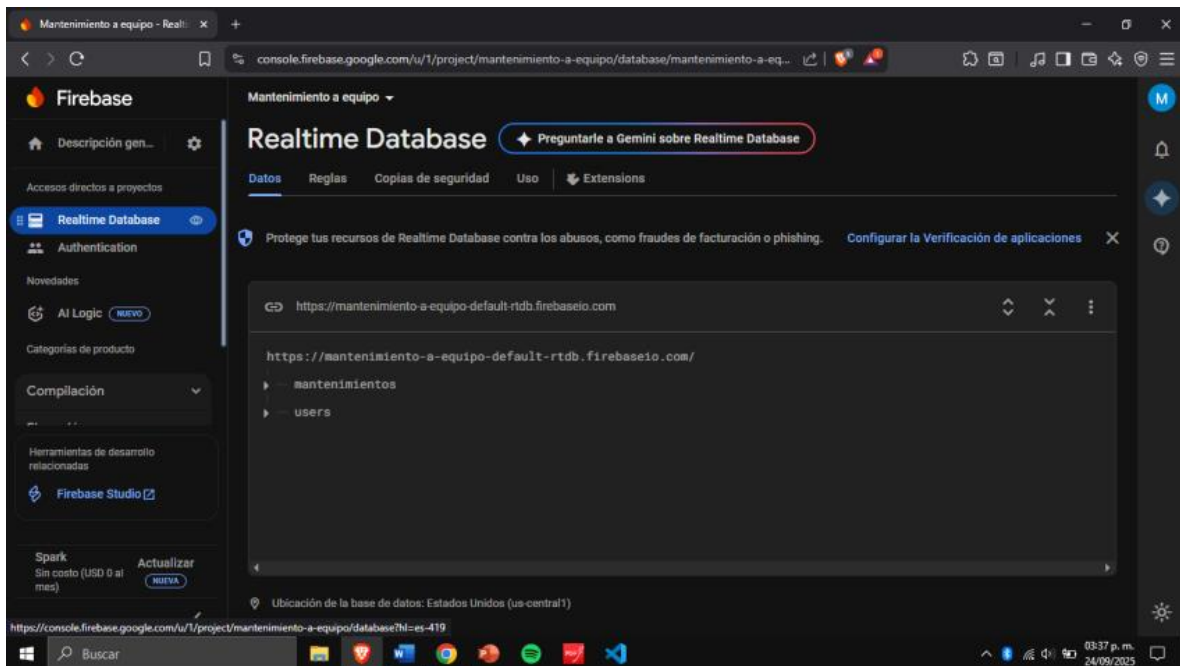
Mantenimiento a equipo - Realt ×

console.firebase.google.com/u/1/project/mantenimiento-a-equipo/database/mantenimiento-a-eq...

Firebase

Descripción gen...

Accesos directos a proyectos

Realtime Database

Authentication

Novedades

AI Logic NUEVO

Categorías de producto

Compilación

Herramientas de desarrollo relacionadas

Firebase Studio

Spark
Sin costo (USD 0 al mes)

Actualizar
NUEVA

Mantenimiento a equipo

Realtime Database

Preguntarle a Gemini sobre Realtime Database

Datos Reglas Copias de seguridad Uso Extensions

Protege tus recursos de Realtime Database contra los abusos, como fraudes de facturación o phishing.

Configurar la Verificación de aplicaciones

https://mantenimiento-a-equipo-default-rtdb.firebaseio.com

https://mantenimiento-a-equipo-default-rtdb.firebaseio.com/

mantenimientos

users

Ubicación de la base de datos: Estados Unidos (us-central1)

https://console.firebase.google.com/u/1/project/mantenimiento-a-equipo/database?hl=es-419

Buscar

03:37 p. m.
24/09/2025